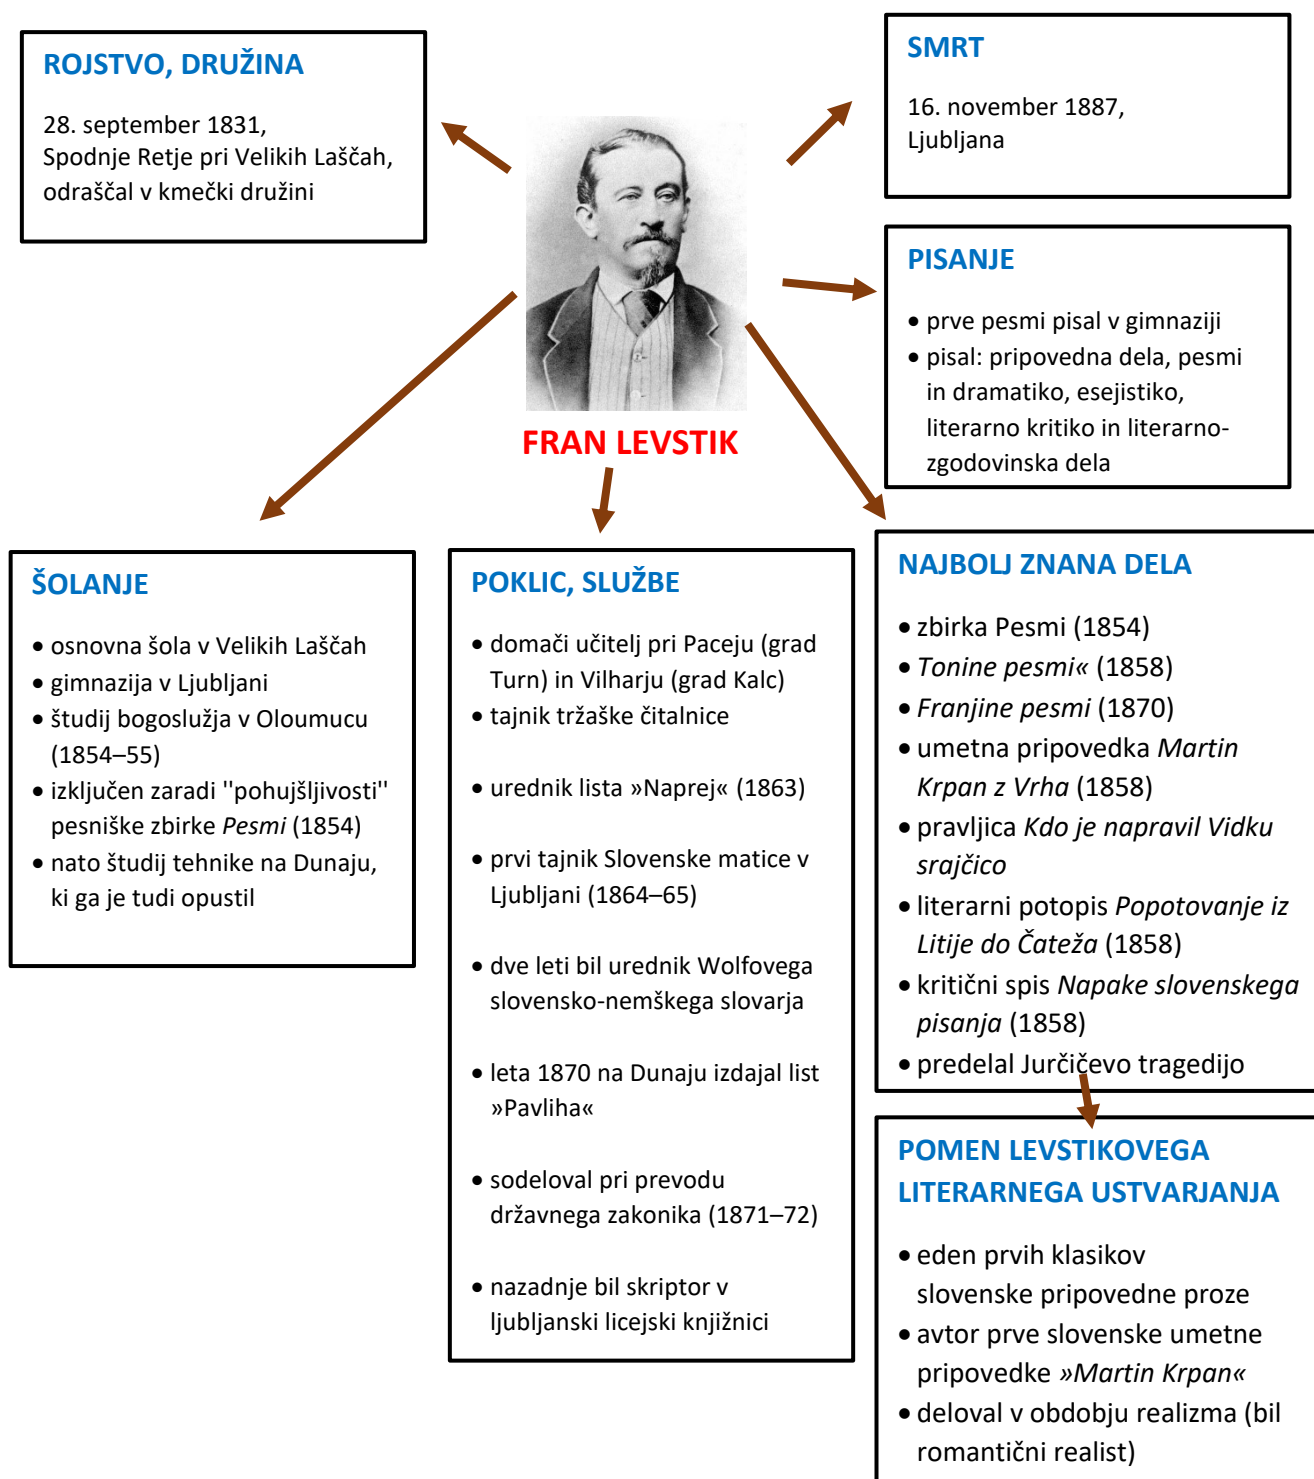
ROJSTVO, DRUŽINA

28. september 1831, Spodnje Retje pri Velikih Laščah, odraščal v kmečki družini

SMRT

16. november 1887, Ljubljana

PISANJE

- prve pesmi pisal v gimnaziji
- pisal: pripovedna dela, pesmi in dramatiko, esejistiko, literarno kritiko in literarnozgodovinska dela

FRAN LEVSTIK

ŠOLANJE

- osnovna šola v Velikih Laščah
- gimnazija v Ljubljani
- študij bogoslužja v Oloumucu (1854–55)
- izključen zaradi ''pohujšljivosti'' pesniške zbirke *Pesmi* (1854)
- nato študij tehnike na Dunaju, ki ga je tudi opustil

POKLIC, SLUŽBE

- domači učitelj pri Paceju (grad Turn) in Vilharju (grad Kalc)
- tajnik tržaške čitalnice
- urednik lista »Naprej« (1863)
- prvi tajnik Slovenske matice v Ljubljani (1864–65)
- dve leti bil urednik Wolfovega slovensko-nemškega slovarja
- leta 1870 na Dunaju izdajal list »Pavliha«
- sodeloval pri prevodu državnega zakonika (1871–72)
- nazadnje bil skriptor v ljubljanski licejski knjižnici

NAJBOLJ ZNANA DELA

- zbirka Pesmi (1854)
- *Tonine pesmi«* (1858)
- *Franjine pesmi* (1870)
- umetna pripovedka *Martin Krpan z Vrha* (1858)
- pravljica *Kdo je napravil Vidku srajčico*
- literarni potopis *Popotovanje iz Litije do Čateža* (1858)
- kritični spis *Napake slovenskega pisanja* (1858)
- predelal Jurčičevo tragedijo

POMEN LEVSTIKOVEGA LITERARNEGA USTVARJANJA

- eden prvih klasikov slovenske pripovedne proze
- avtor prve slovenske umetne pripovedke *»Martin Krpan«*
- deloval v obdobju realizma (bil romantični realist)